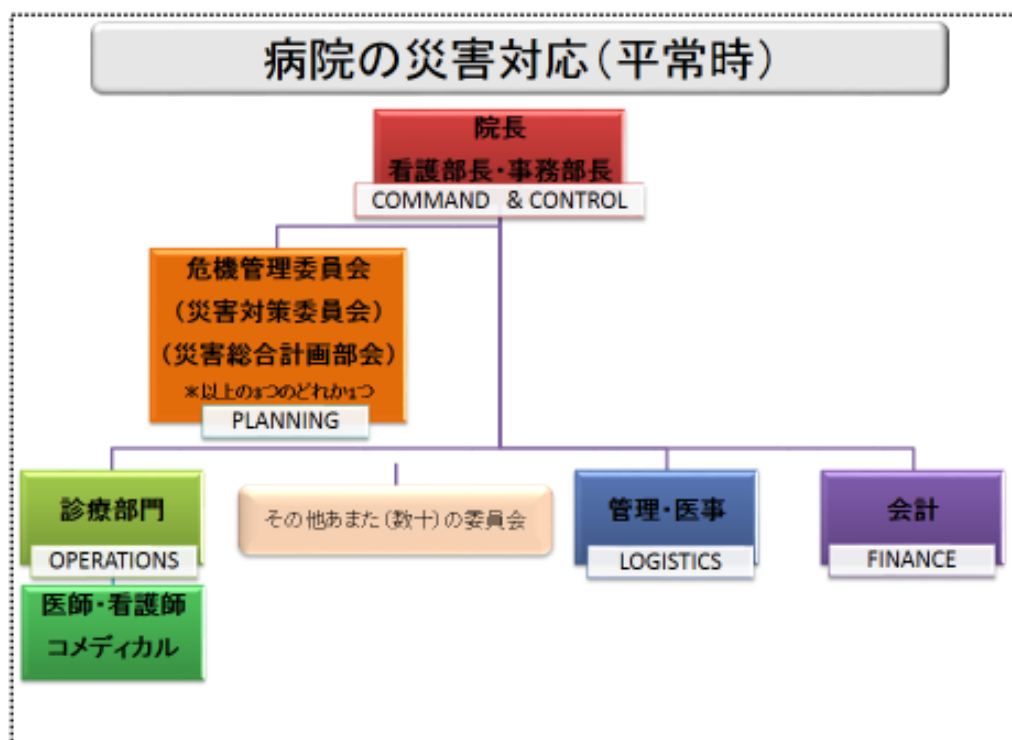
病院の災害対応（平常時）

院長
看護部長・事務部長
COMMAND & CONTROL

危機管理委員会
（災害対策委員会）
（災害総合計画部会）
＊以上の3つのどれか1つ
PLANNING

診療部門
OPERATIONS

医師・看護師
コメディカル

その他あまた（数十）の委員会

管理・医事
LOGISTICS

会計
FINANCE